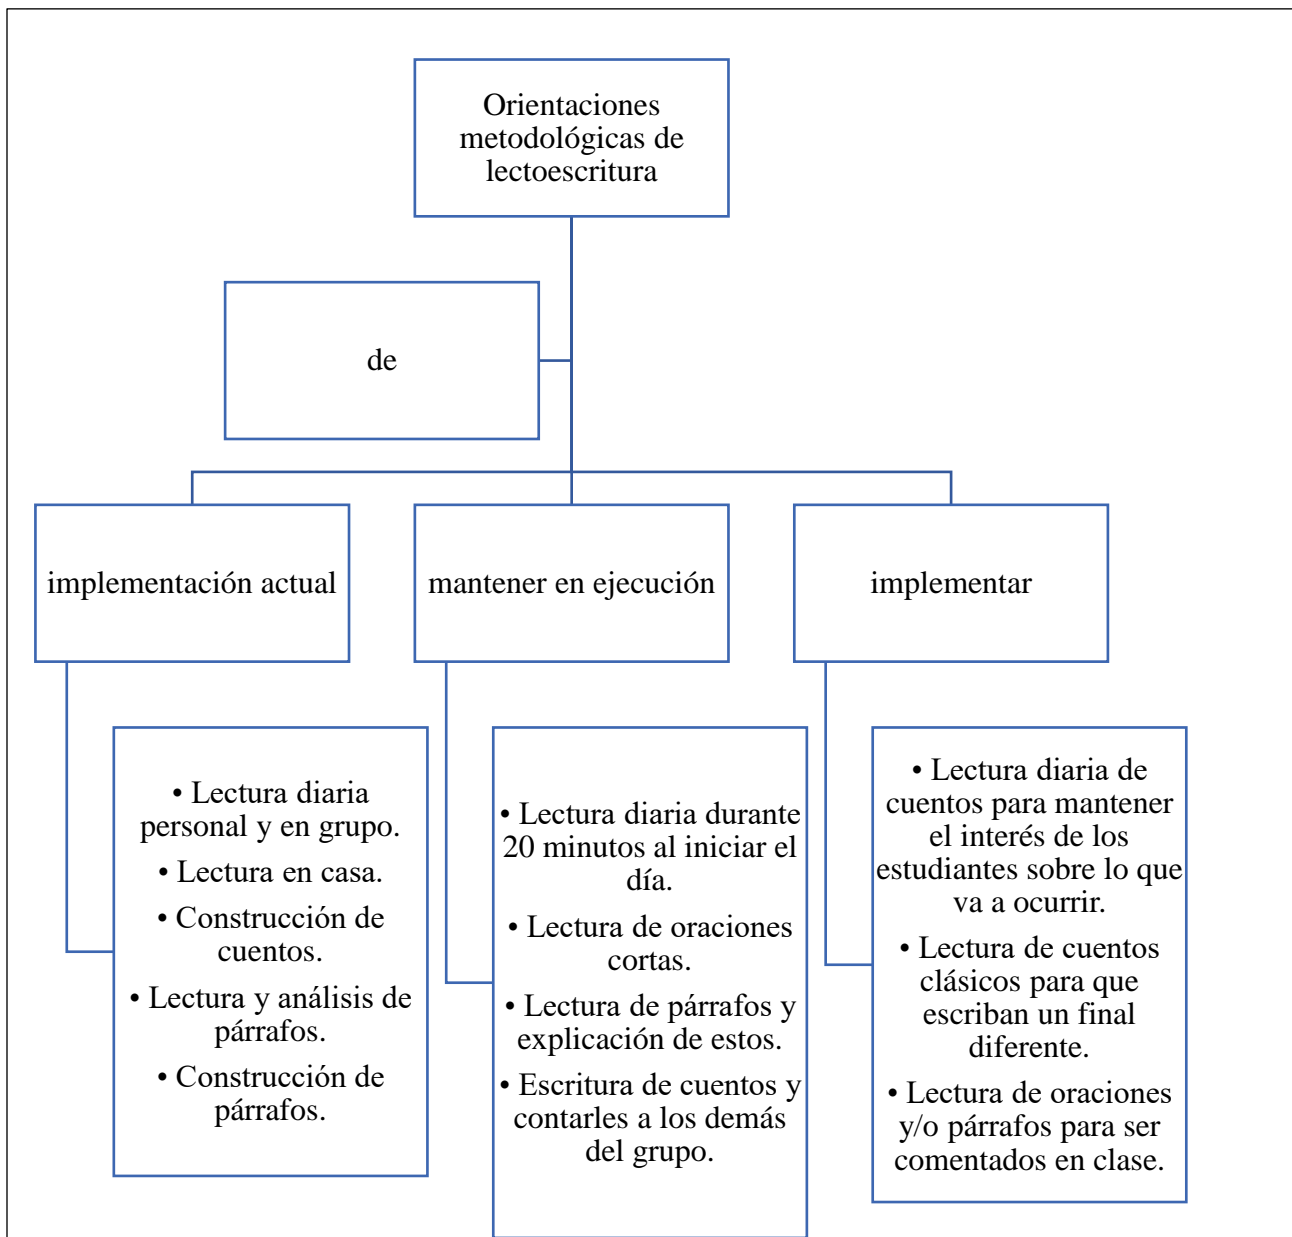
Orientaciones metodológicas de lectoescritura

de

implementación actual

mantener en ejecución

implementar

• Lectura diaria personal y en grupo.
• Lectura en casa.
• Construcción de cuentos.
• Lectura y análisis de párrafos.
• Construcción de párrafos.

• Lectura diaria durante 20 minutos al iniciar el día.
• Lectura de oraciones cortas.
• Lectura de párrafos y explicación de estos.
• Escritura de cuentos y contarles a los demás del grupo.

• Lectura diaria de cuentos para mantener el interés de los estudiantes sobre lo que va a ocurrir.
• Lectura de cuentos clásicos para que escriban un final diferente.
• Lectura de oraciones y/o párrafos para ser comentados en clase.